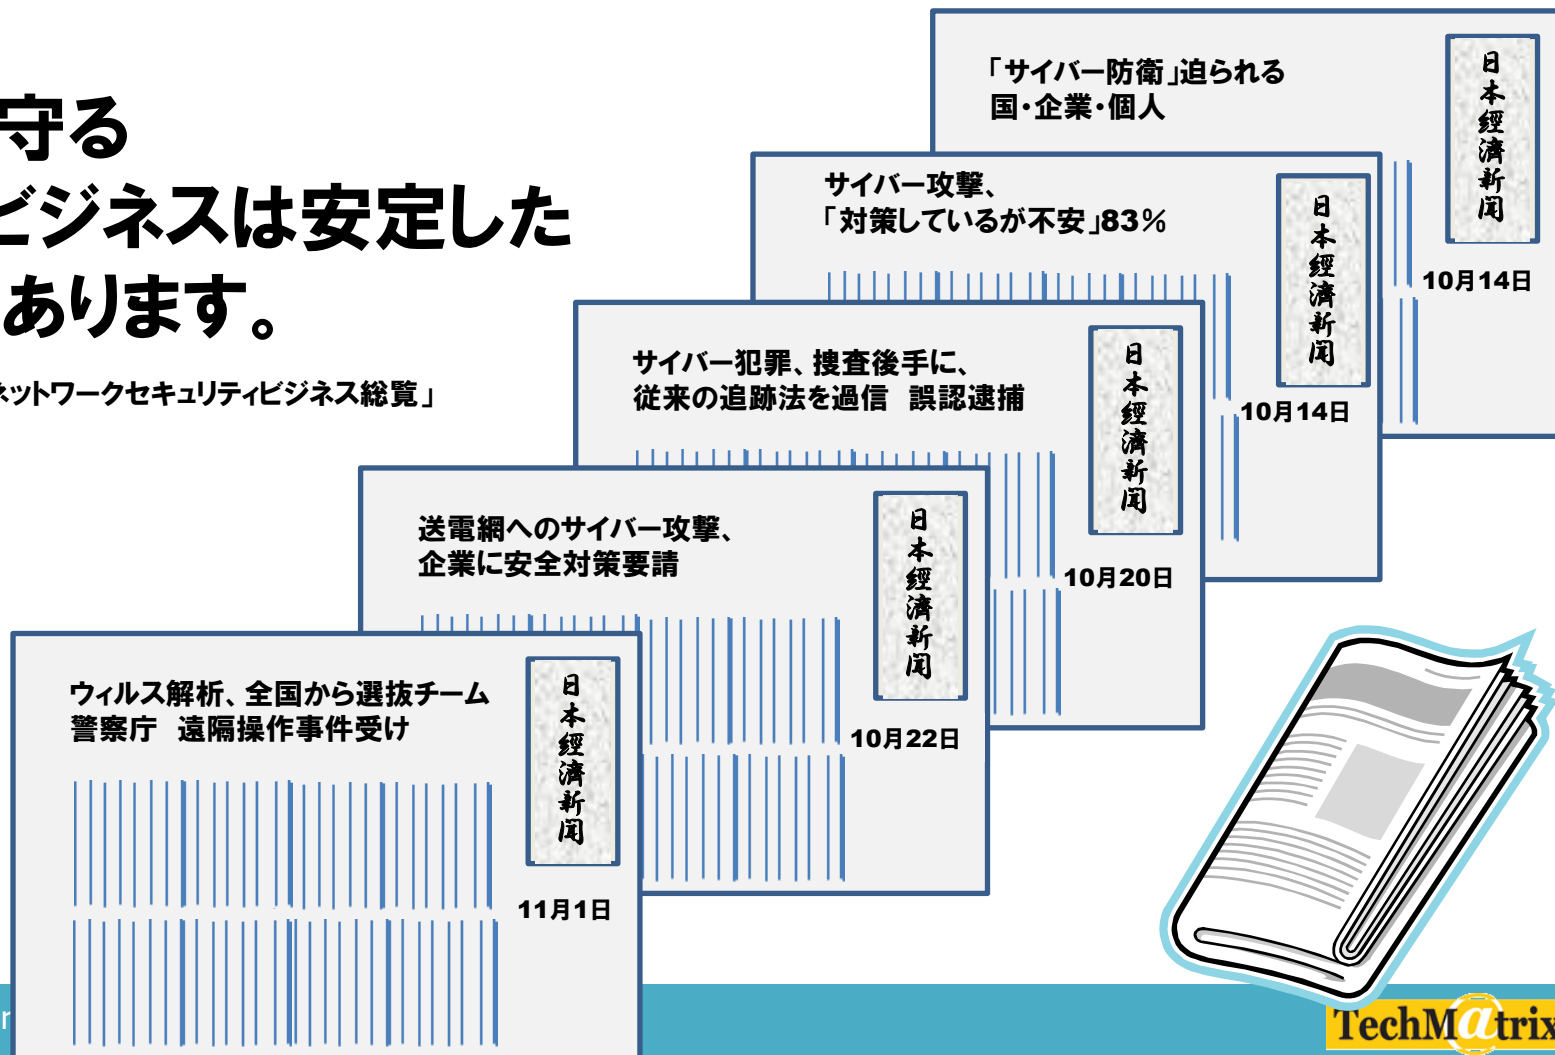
守る
ビジネスは安定した
あります。

ネットワークセキュリティビジネス総覧」

「サイバー防衛」迫られる
国・企業・個人

日本經濟新聞

10月14日

サイバー攻撃、
「対策しているが不安」83%

日本經濟新聞

10月14日

サイバー犯罪、捜査後手に、
従来の追跡法を過信　誤認逮捕

日本經濟新聞

10月20日

送電網へのサイバー攻撃、
企業に安全対策要請

日本經濟新聞

10月22日

ウィルス解析、全国から選抜チーム
警察庁　遠隔操作事件受け

日本經濟新聞

11月1日

r

TechMatrix